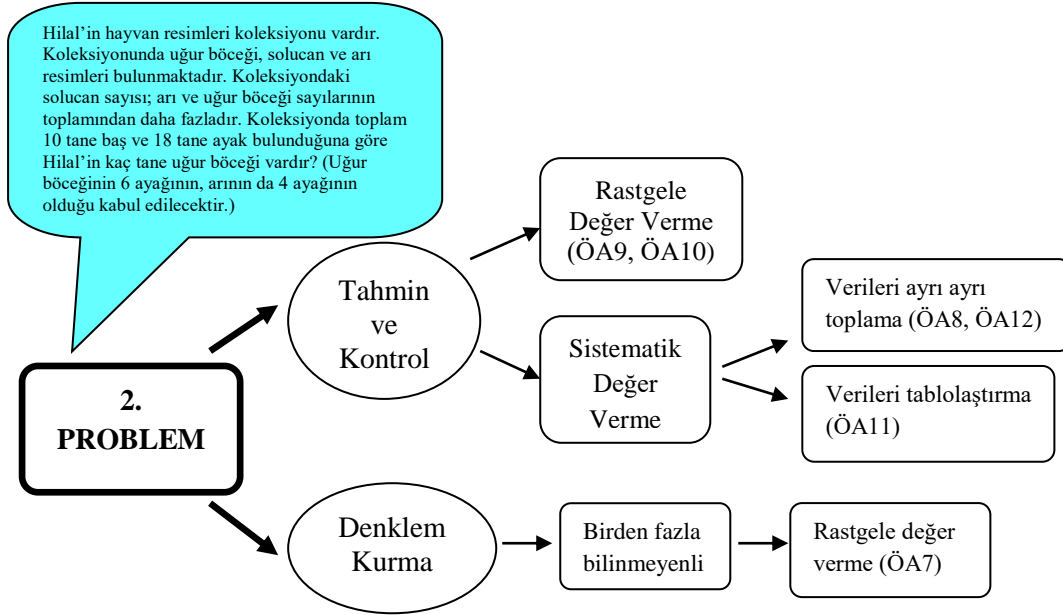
Hilal'in hayvan resimleri koleksiyonu vardır. Koleksiyonunda uğur böceği, solucan ve arı resimleri bulunmaktadır. Koleksiyondaki solucan sayısı; arı ve uğur böceği sayılarının toplamından daha fazladır. Koleksiyonda toplam 10 tane baş ve 18 tane ayak bulunduğuna göre Hilal'in kaç tane uğur böceği vardır? (Uğur böceğinin 6 ayağının, arının da 4 ayağının olduğu kabul edilecektir.)

2. PROBLEM

Tahmin ve Kontrol

Rastgele Değer Verme (ÖA9, ÖA10)

Sistematik Değer Verme

Verileri ayrı ayrı toplama (ÖA8, ÖA12)

Verileri tablolaştırma (ÖA11)

Denklem Kurma

Birden fazla bilinmeyenli

Rastgele değer verme (ÖA7)